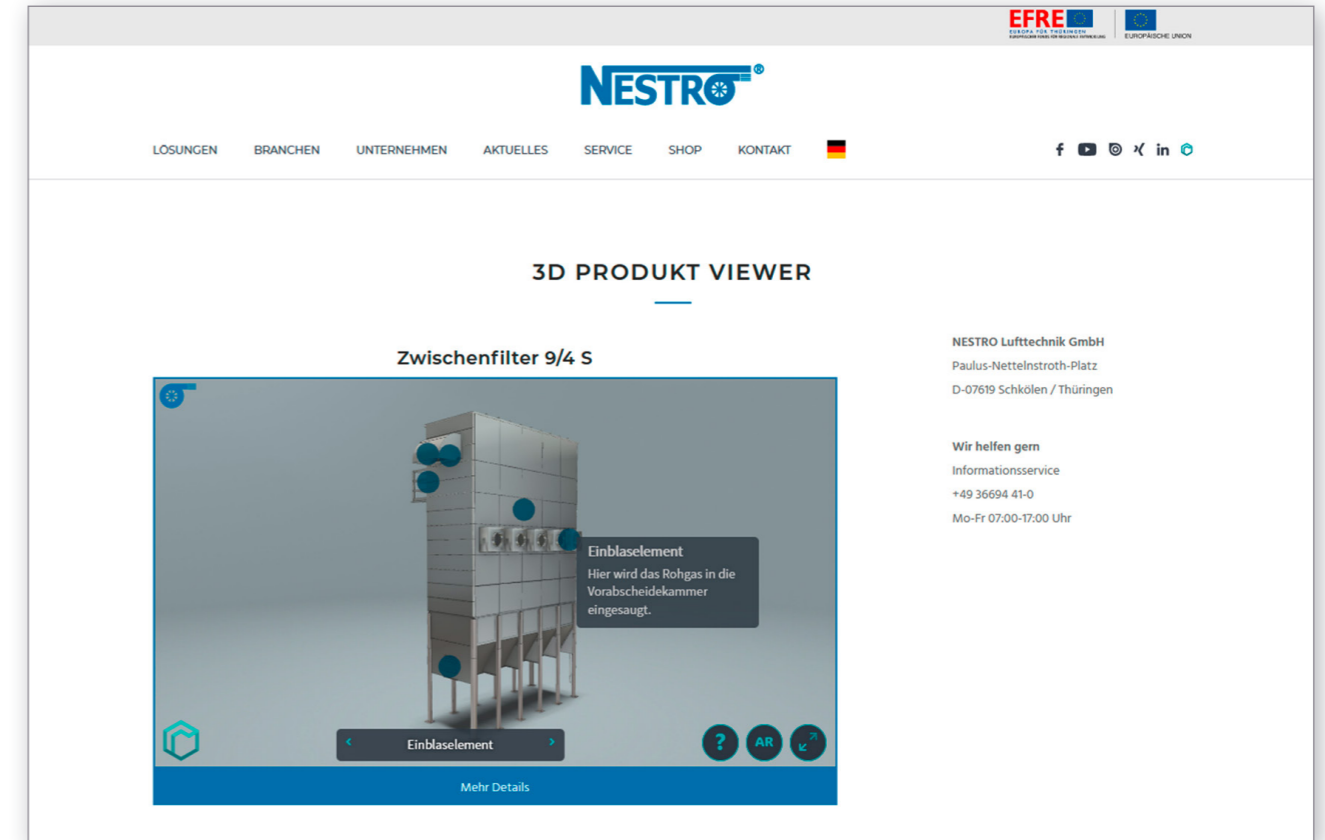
EFRE
EUROPA FÜR THÜRINGEN
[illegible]
EUROPÄISCHE UNION

NESTRO®

LÖSUNGEN BRANCHEN UNTERNEHMEN AKTUELLES SERVICE SHOP KONTAKT

3D PRODUKT VIEWER

Zwischenfilter 9/4 S

Einblaselement
Hier wird das Rohgas in die Vorabscheidekammer eingesaugt.

‹ Einblaselement ›

?
AR

Mehr Details

NESTRO Lufttechnik GmbH
Paulus-Nettelnstroth-Platz
D-07619 Schkölen / Thüringen

Wir helfen gern
Informationsservice
+49 36694 41-0
Mo-Fr 07:00-17:00 Uhr